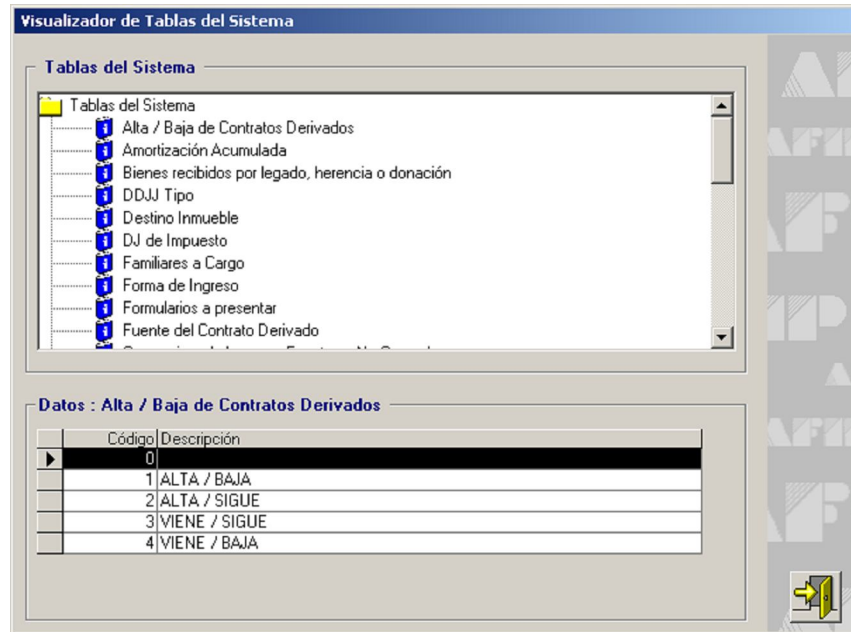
Visualizador de Tablas del Sistema

Tablas del Sistema

Tablas del Sistema
Alta / Baja de Contratos Derivados
Amortización Acumulada
Bienes recibidos por legado, herencia o donación
DDJJ Tipo
Destino Inmueble
DJ de Impuesto
Familiares a Cargo
Forma de Ingreso
Formularios a presentar
Fuente del Contrato Derivado
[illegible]

Datos : Alta / Baja de Contratos Derivados

| Código | Descripción |
|---|---|
| 0 | |
| 1 | ALTA / BAJA |
| 2 | ALTA / SIGUE |
| 3 | VIENE / SIGUE |
| 4 | VIENE / BAJA |